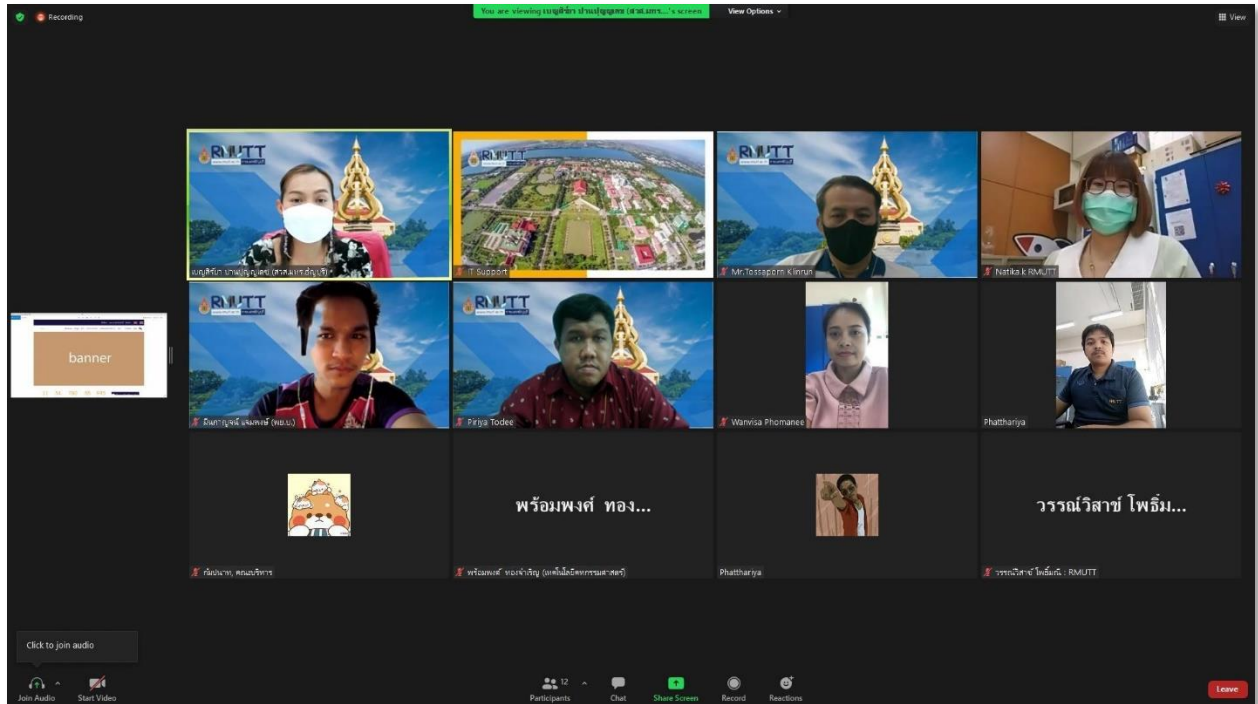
Recording

You are viewing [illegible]'s screen

View Options

View

banner

RMUTT

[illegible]

IT Support

Mr.Tossaporn Klinrun

Natika k RMUTT

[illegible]

Piriya Todee

Wanvisa Phomanee

Phattariya

พร้อมพงศ์ ทอง...

วรรณ์วิสาข์ โพธิ์ม...

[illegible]

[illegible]

Phattariya

วรรณ์วิสาข์ โพธิ์มณี : RMUTT

Click to join audio

Join Audio

Start Video

12

Participants

Chat

Share Screen

Record

Reactions

Leave